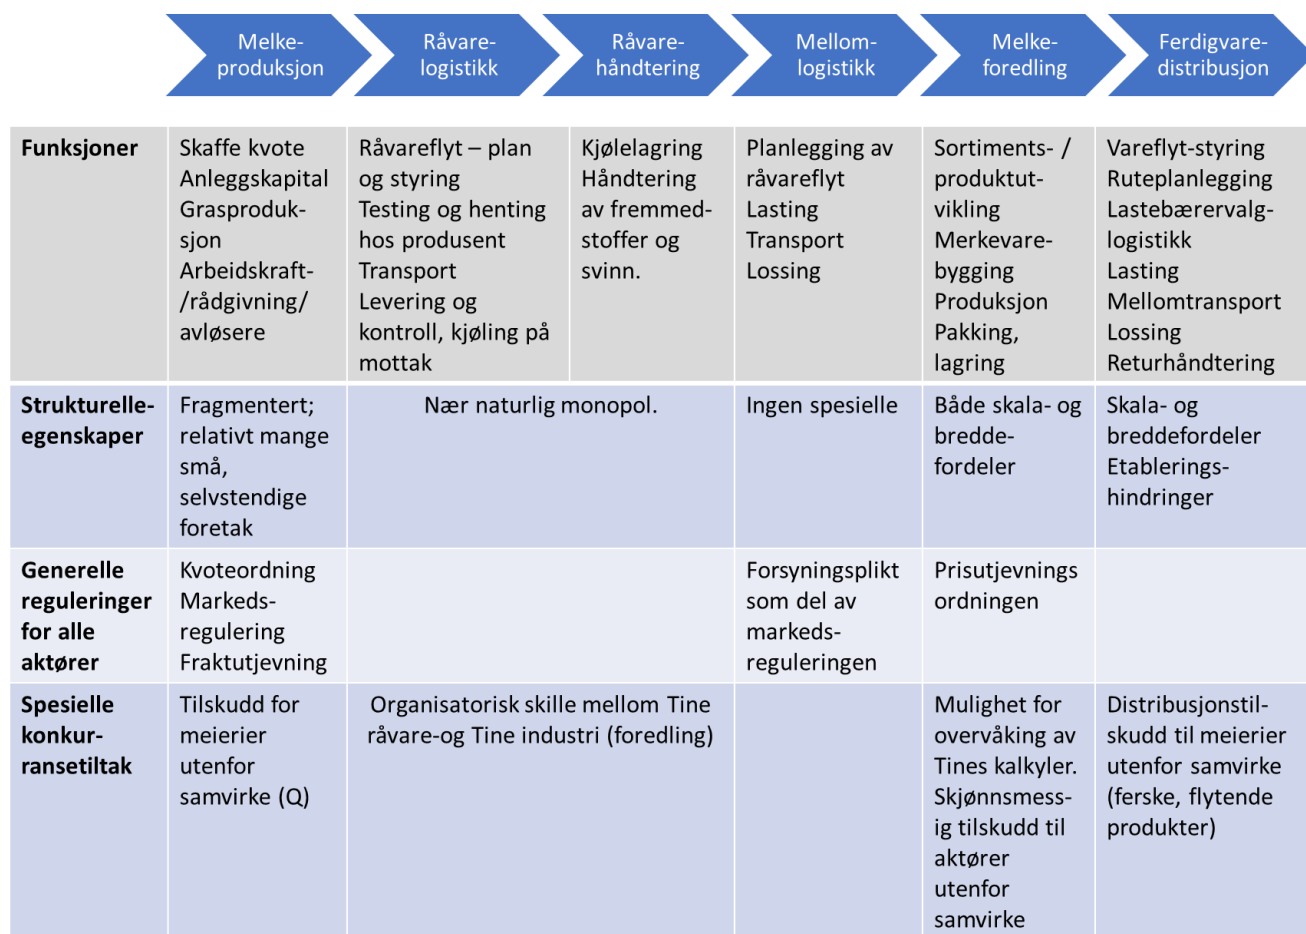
Melkeproduksjon | Råvarelogistikk | Råvarehåndtering | Mellomlogistikk | Melkeforedling | Ferdigvaredistribusjon

| | | | | | | |
|---|---|---|---|---|---|---|
| **Funksjoner** | Skaffe kvote Anleggskapital Grasproduksjon Arbeidskraft-/rådgivning/ avløsere | Råvareflyt – plan og styring Testing og henting hos produsent Transport Levering og kontroll, kjøling på mottak | Kjølelagring Håndtering av fremmedstoffer og svinn. | Planlegging av råvareflyt Lasting Transport Lossing | Sortiments- / produktutvikling Merkevarebygging Produksjon Pakking, lagring | Vareflyt-styring Ruteplanlegging Lastebærervalg-logistikk Lasting Mellomtransport Lossing Returhåndtering |
| **Strukturelle-egenskaper** | Fragmentert; relativt mange små, selvstendige foretak | Nær naturlig monopol. | | Ingen spesielle | Både skala- og breddefordeler | Skala- og breddefordeler Etableringshindringer |
| **Generelle reguleringer for alle aktører** | Kvoteordning Markedsregulering Fraktutjevning | | | Forsyningsplikt som del av markedsreguleringen | Prisutjevnings ordningen | |
| **Spesielle konkur-ransetiltak** | Tilskudd for meierier utenfor samvirke (Q) | Organisatorisk skille mellom Tine råvare-og Tine industri (foredling) | | | Mulighet for overvåking av Tines kalkyler. Skjønnsmessig tilskudd til aktører utenfor samvirke | Distribusjonstilskudd til meierier utenfor samvirke (ferske, flytende produkter) |